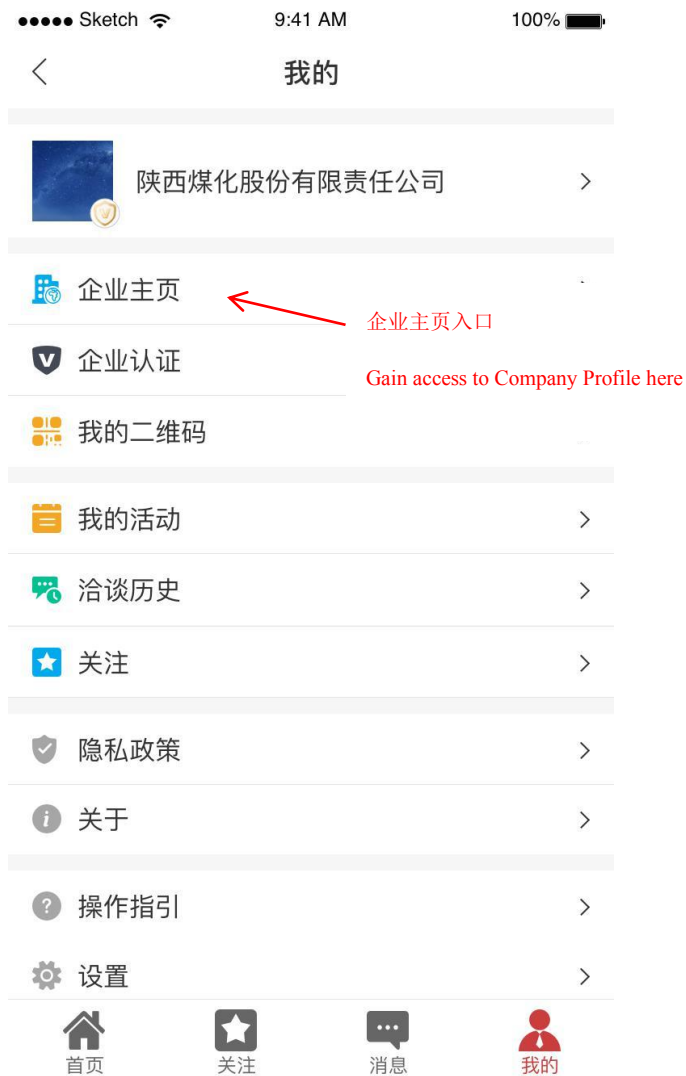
●●●●● Sketch 9:41 AM 100%

<
我的

陕西煤化股份有限责任公司 >

企业主页

企业主页入口

企业认证

Gain access to Company Profile here

我的二维码

我的活动 >

洽谈历史 >

关注 >

隐私政策 >

关于 >

操作指引 >

设置 >

首页
关注
消息
我的